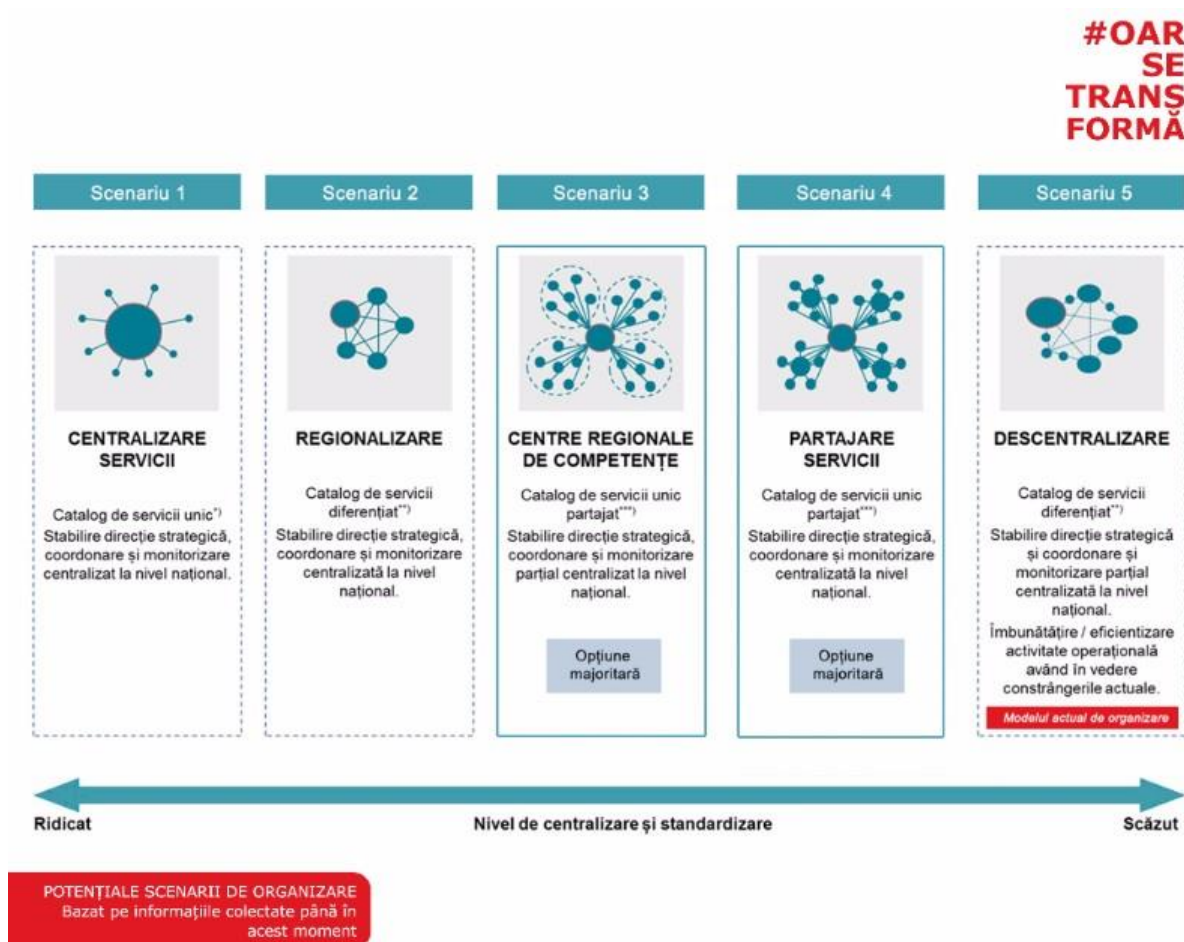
#OAR SE TRANSFORMĂ

Scenariu 1

CENTRALIZARE SERVICII

Catalog de servicii unic*)
Stabilire direcție strategică, coordonare și monitorizare centralizat la nivel național.

Scenariu 2

REGIONALIZARE

Catalog de servicii diferențiat**)
Stabilire direcție strategică, coordonare și monitorizare centralizată la nivel național.

Scenariu 3

CENTRE REGIONALE DE COMPETENȚE

Catalog de servicii unic partajat***)
Stabilire direcție strategică, coordonare și monitorizare parțial centralizat la nivel național.

Opțiune majoritară

Scenariu 4

PARTAJARE SERVICII

Catalog de servicii unic partajat***)
Stabilire direcție strategică, coordonare și monitorizare centralizată la nivel național.

Opțiune majoritară

Scenariu 5

DESCENTRALIZARE

Catalog de servicii diferențiat**)
Stabilire direcție strategică și coordonare și monitorizare parțial centralizată la nivel național.
Îmbunătățire / eficientizare activitate operațională având în vedere constrângerile actuale.

Modelul actual de organizare

Ridicat
Nivel de centralizare și standardizare
Scăzut

POTENȚIALE SCENARII DE ORGANIZARE
Bazat pe informațiile colectate până în acest moment